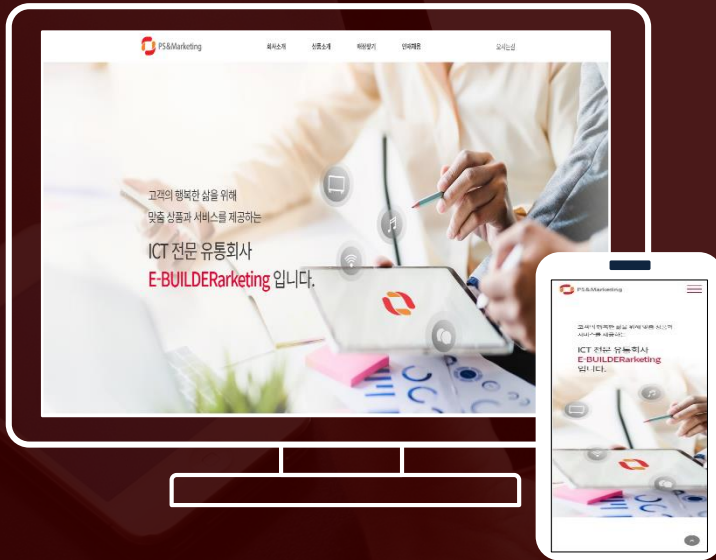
PS&Marketing

회사소개 상품소개 혜택받기 안내사항 로그인

고객의 행복한 삶을 위해
맞춤 상품과 서비스를 제공하는

ICT 전문 유통회사
E-BUILDERarketing 입니다.

PS&Marketing

고객의 행복한 삶을 위해 맞춤 상품과
서비스를 제공하는

ICT 전문 유통회사
E-BUILDERarketing
입니다.